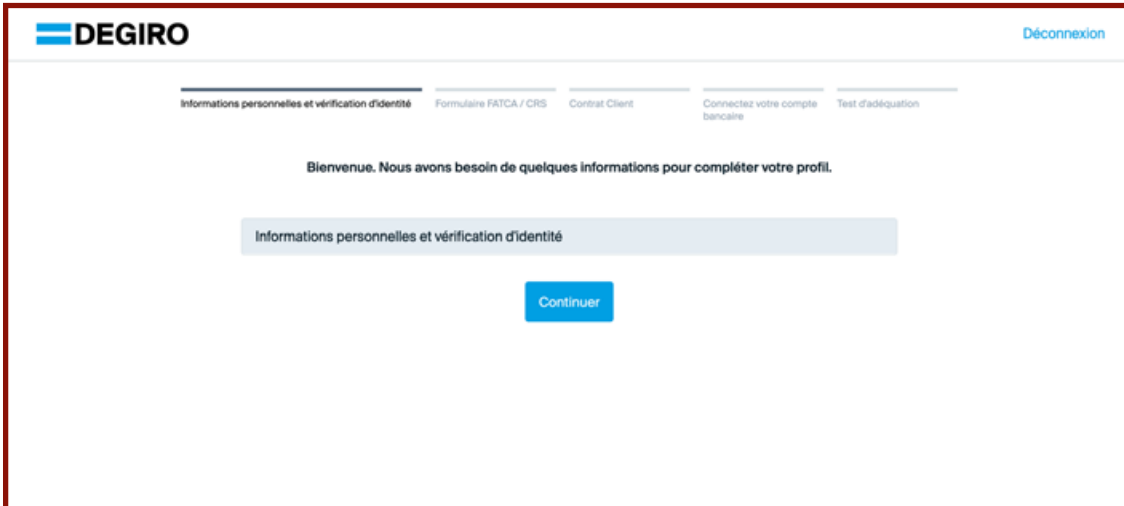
DEGIRO

Déconnexion

Informations personnelles et vérification d'identité

Formulaire FATCA / CRS

Contrat Client

Connectez votre compte bancaire

Test d'adéquation

Bienvenue. Nous avons besoin de quelques informations pour compléter votre profil.

Informations personnelles et vérification d'identité

Continuer